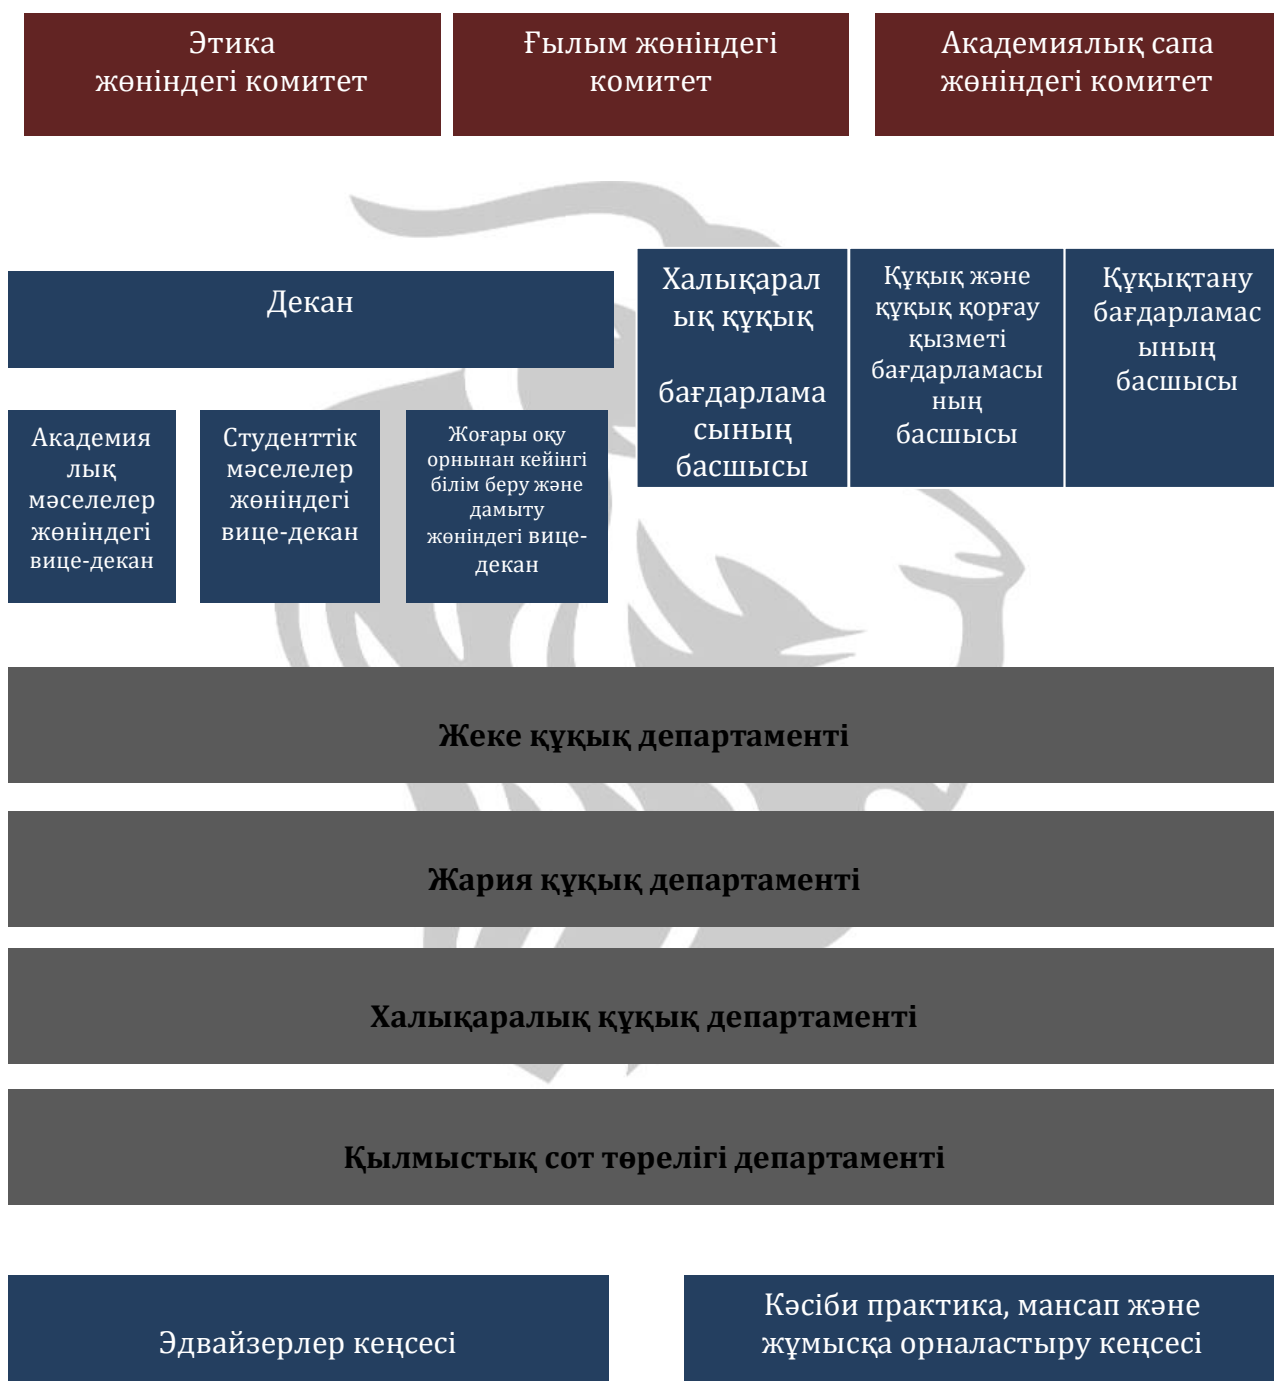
Этика жөніндегі комитет

Ғылым жөніндегі комитет

Академиялық сапа жөніндегі комитет

Декан

Халықаралық құқық

бағдарламасының басшысы

Құқық және құқық қорғау қызметі бағдарламасының басшысы

Құқықтану бағдарламасының басшысы

Академиялық мәселелер жөніндегі вице-декан

Студенттік мәселелер жөніндегі вице-декан

Жоғары оқу орнынан кейінгі білім беру және дамыту жөніндегі вице-декан

Жеке құқық департаменті

Жария құқық департаменті

Халықаралық құқық департаменті

Қылмыстық сот төрелігі департаменті

Эдвайзерлер кеңсесі

Кәсіби практика, мансап және жұмысқа орналастыру кеңсесі